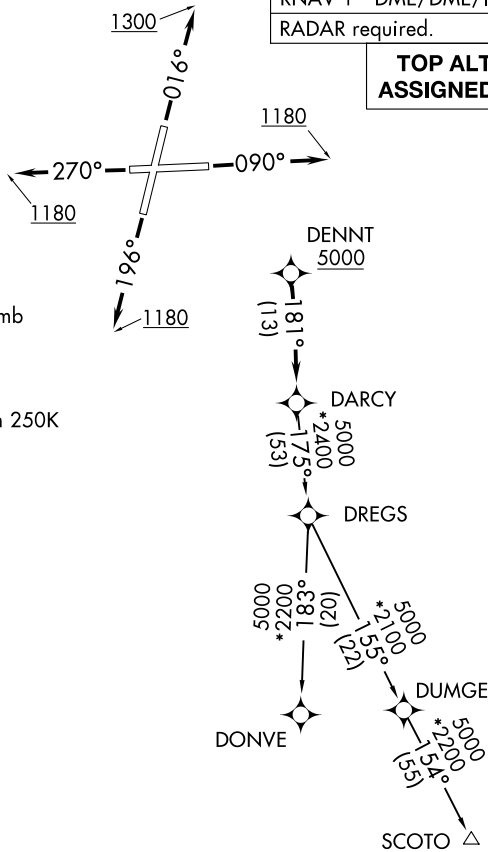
RNAV 1 - DME/DME/I
RADAR required.
TOP ALT
ASSIGNED

1300
016°
1180
270°
090°
1180
196°
1180
mb
n 250K

DENNT
5000
181°
(13)
DARCY
5000
*2400
175°
(53)
DREGS
5000
*2200
183°
(20)
5000
*2100
155°
(22)
DONVE
DUMGE
5000
*2200
154°
(55)
SCOTO